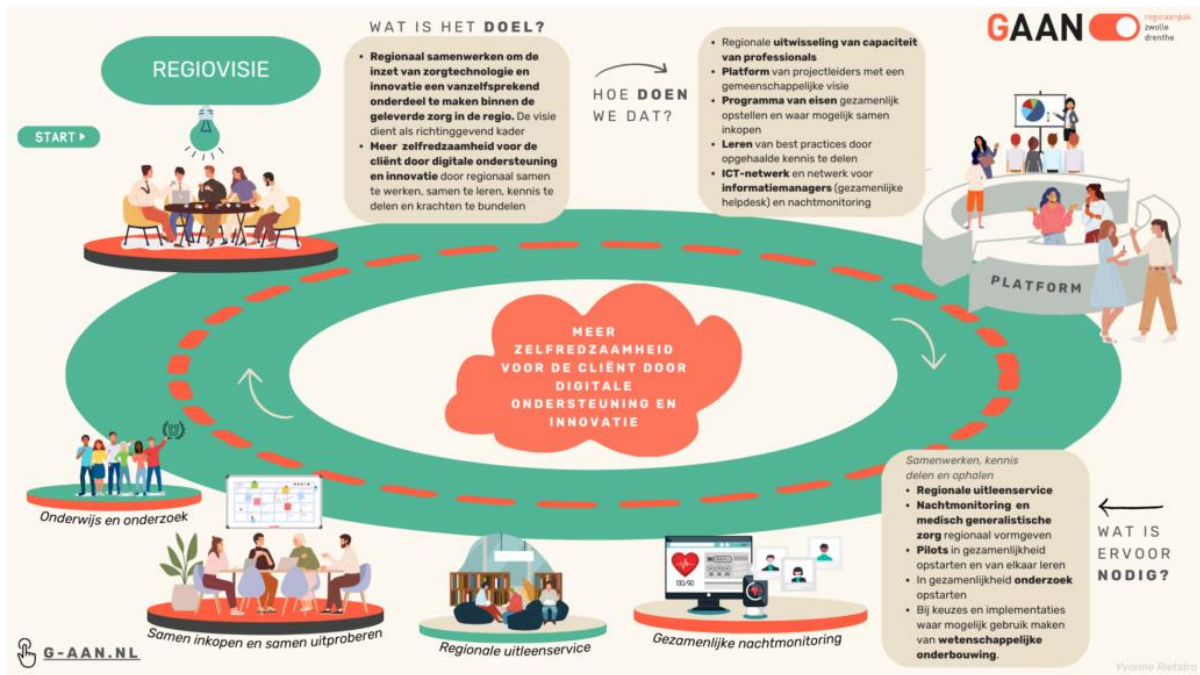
REGIOVISIE

START ▸

WAT IS HET DOEL?

- Regionaal samenwerken om de inzet van zorgtechnologie en innovatie een vanzelfsprekend onderdeel te maken binnen de geleverde zorg in de regio. De visie dient als richtinggevend kader
- Meer zelfredzaamheid voor de cliënt door digitale ondersteuning en innovatie door regionaal samen te werken, samen te leren, kennis te delen en krachten te bundelen

HOE DOEN WE DAT?

- Regionale uitwisseling van capaciteit van professionals
- Platform van projectleiders met een gemeenschappelijke visie
- Programma van eisen gezamenlijk opstellen en waar mogelijk samen inkopen
- Leren van best practices door opgehaalde kennis te delen
- ICT-netwerk en netwerk voor informatiemanagers (gezamenlijke helpdesk) en nachtmonitoring

GAAN regioaanpak zwolle drenthe

PLATFORM

MEER ZELFREDZAAMHEID VOOR DE CLIËNT DOOR DIGITALE ONDERSTEUNING EN INNOVATIE

Samenwerken, kennis delen en ophalen
- Regionale uitleenservice
- Nachtmonitoring en medisch generalistische zorg regionaal vormgeven
- Pilots in gezamenlijkheid opstarten en van elkaar leren
- In gezamenlijkheid onderzoek opstarten
- Bij keuzes en implementaties waar mogelijk gebruik maken van wetenschappelijke onderbouwing.

WAT IS ERVOOR NODIG?

Onderwijs en onderzoek

Samen inkopen en samen uitproberen

Regionale uitleenservice

Gezamenlijke nachtmonitoring

G-AAN.NL

Yvonne Rietstra